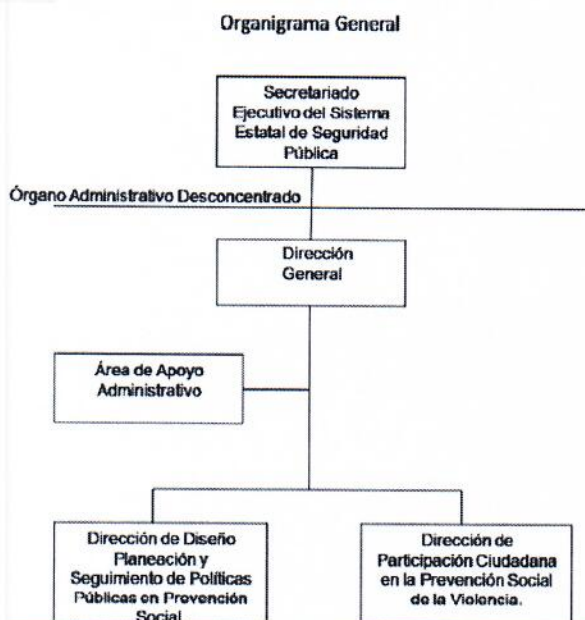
Organigrama General

Secretariado Ejecutivo del Sistema Estatal de Seguridad Pública

Órgano Administrativo Desconcentrado

Dirección General

Área de Apoyo Administrativo

Dirección de Diseño Planeación y Seguimiento de Políticas Públicas en Prevención Social

Dirección de Participación Ciudadana en la Prevención Social de la Violencia.